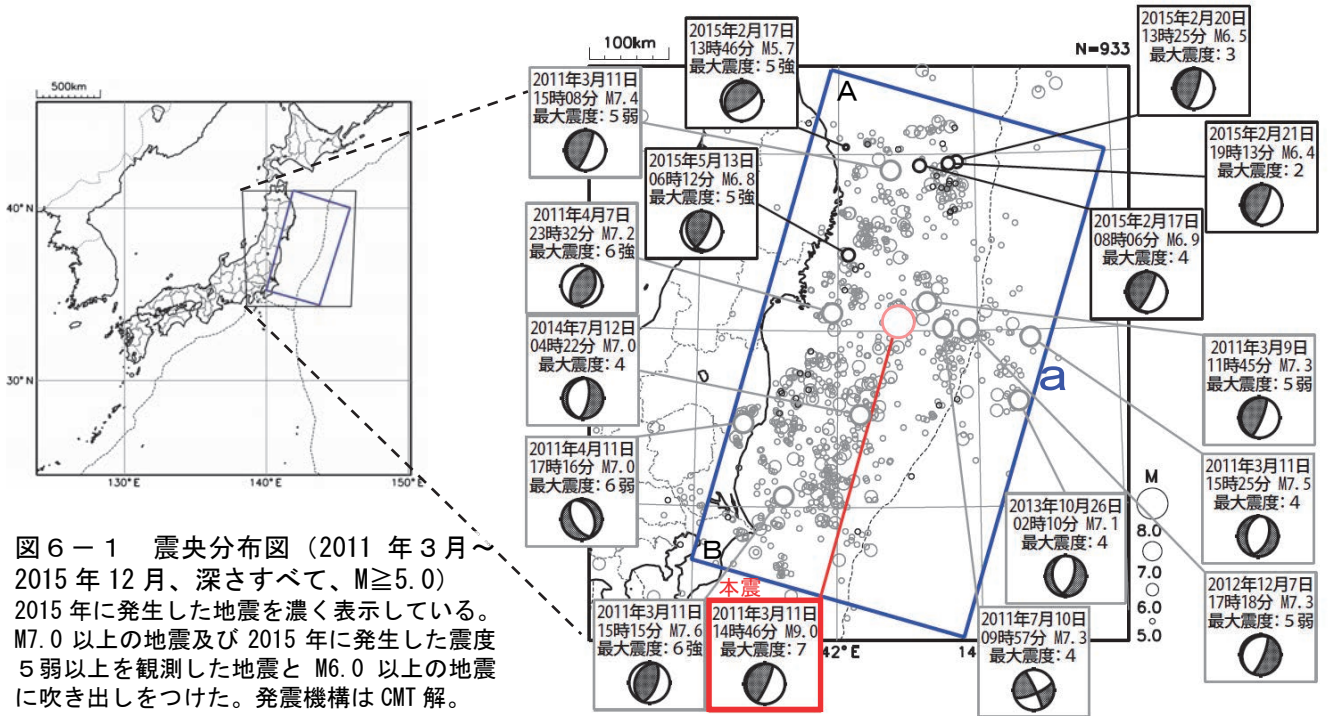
500km

40° N

30° N

130° E

140° E

150° E

100km

N=933

A

B

a

2011年3月11日
15時08分 M7.4
最大震度：５弱

2015年2月17日
13時46分 M5.7
最大震度：５強

2015年2月20日
13時25分 M6.5
最大震度：3

2015年2月21日
19時13分 M6.4
最大震度：2

2015年5月13日
06時12分 M6.8
最大震度：５強

2015年2月17日
08時06分 M6.9
最大震度：4

2011年4月7日
23時32分 M7.2
最大震度：６強

2014年7月12日
04時22分 M7.0
最大震度：4

2011年3月9日
11時45分 M7.3
最大震度：５弱

2011年4月11日
17時16分 M7.0
最大震度：６弱

2011年3月11日
15時25分 M7.5
最大震度：4

M

8.0

7.0

6.0

5.0

2013年10月26日
02時10分 M7.1
最大震度：4

2012年12月7日
17時18分 M7.3
最大震度：５弱

本震

2011年3月11日
15時15分 M7.6
最大震度：６強

2011年3月11日
14時46分 M9.0
最大震度：7

142° E

14

2011年7月10日
09時57分 M7.3
最大震度：4

図６－１　震央分布図（2011 年３月～2015 年 12 月、深さすべて、M≧5.0）
2015 年に発生した地震を濃く表示している。M7.0 以上の地震及び 2015 年に発生した震度５弱以上を観測した地震と M6.0 以上の地震に吹き出しをつけた。発震機構は CMT 解。